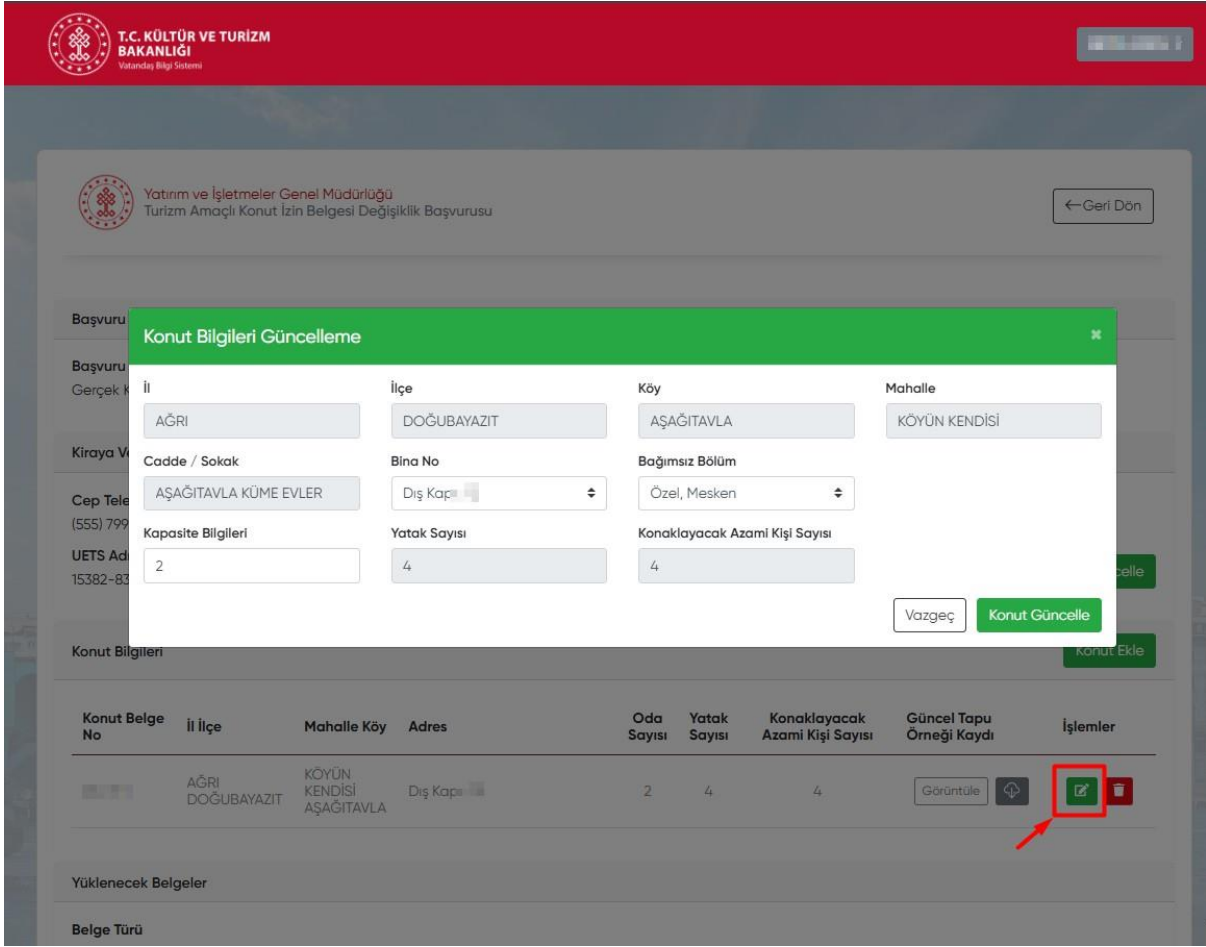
T.C. KÜLTÜR VE TURİZM BAKANLIĞI
Vatandaş Bilgi Sistemi

Yatırım ve İşletmeler Genel Müdürlüğü
Turizm Amaçlı Konut İzin Belgesi Değişiklik Başvurusu

←Geri Dön

Başvuru
Başvuru
Gerçek K
Kiraya V
Cep Tele
(555) 799
UETS Ad
15382-83

celle

Konut Bilgileri Güncelleme

| İl | İlçe | Köy | Mahalle |
|---|---|---|---|
| AĞRI | DOĞUBAYAZIT | AŞAĞITAVLA | KÖYÜN KENDİSİ |
| Cadde / Sokak | Bina No | Bağımsız Bölüm | |
| AŞAĞITAVLA KÜME EVLER | Dış Kapı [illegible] | Özel, Mesken | |
| Kapasite Bilgileri | Yatak Sayısı | Konaklayacak Azami Kişi Sayısı | |
| 2 | 4 | 4 | |

Vazgeç
Konut Güncelle

Konut Bilgileri
Konut Ekle

| Konut Belge No | İl İlçe | Mahalle Köy | Adres | Oda Sayısı | Yatak Sayısı | Konaklayacak Azami Kişi Sayısı | Güncel Tapu Örneği Kaydı | İşlemler |
|---|---|---|---|---|---|---|---|---|
| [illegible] | AĞRI DOĞUBAYAZIT | KÖYÜN KENDİSİ AŞAĞITAVLA | Dış Kapı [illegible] | 2 | 4 | 4 | Görüntüle | |

Yüklenecek Belgeler

Belge Türü